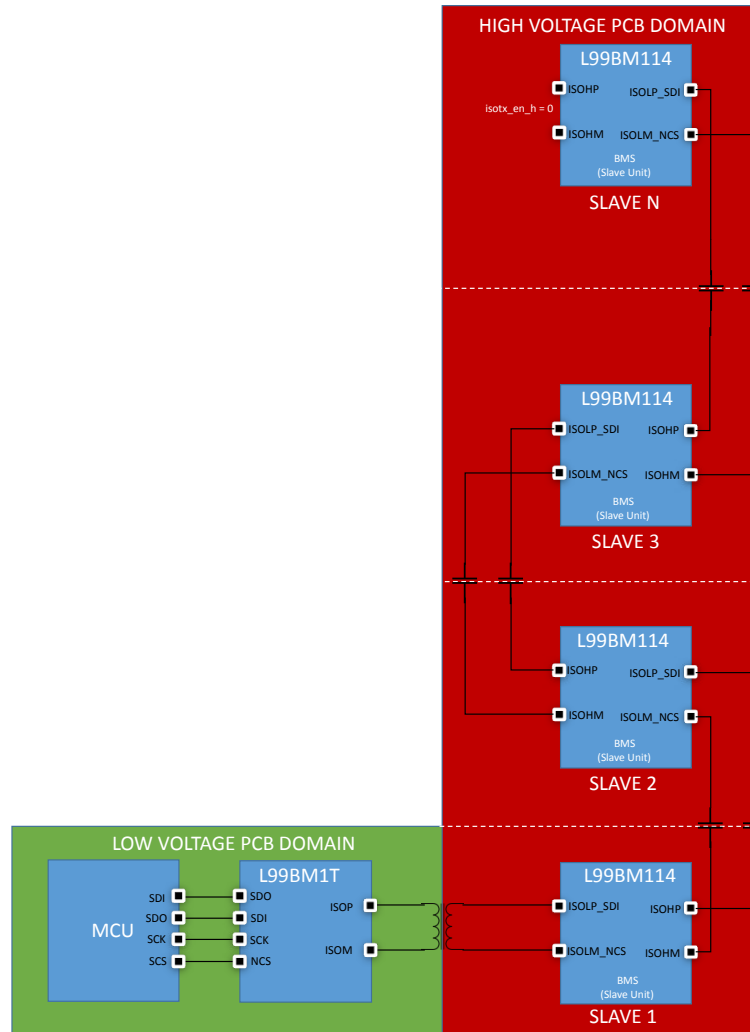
HIGH VOLTAGE PCB DOMAIN

L99BM114
ISOHP
ISOLP_SDI
isotx_en_h = 0
ISOHM
ISOLM_NCS
BMS
(Slave Unit)
SLAVE N

L99BM114
ISOLP_SDI
ISOHP
ISOLM_NCS
ISOHM
BMS
(Slave Unit)
SLAVE 3

L99BM114
ISOHP
ISOLP_SDI
ISOHM
ISOLM_NCS
BMS
(Slave Unit)
SLAVE 2

LOW VOLTAGE PCB DOMAIN

MCU
SDI
SDO
SCK
SCS

L99BM1T
SDO
SDI
SCK
NCS
ISOP
ISOM

L99BM114
ISOLP_SDI
ISOHP
ISOLM_NCS
ISOHM
BMS
(Slave Unit)
SLAVE 1